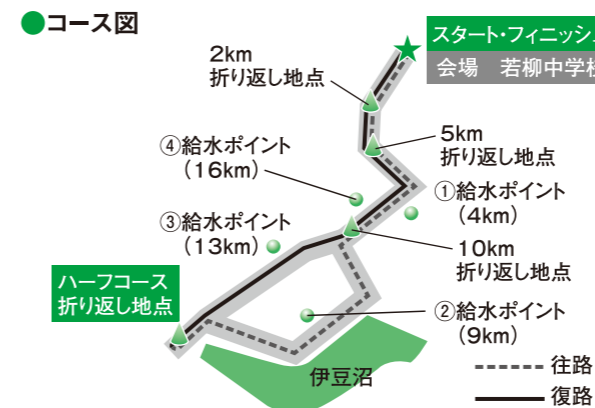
●コース図

スタート・フィニッシュ
会場　若柳中学校

2km
折り返し地点

5km
折り返し地点

④給水ポイント
（16km）

①給水ポイント
（4km）

③給水ポイント
（13km）

10km
折り返し地点

ハーフコース
折り返し地点

②給水ポイント
（9km）

伊豆沼

往路
復路